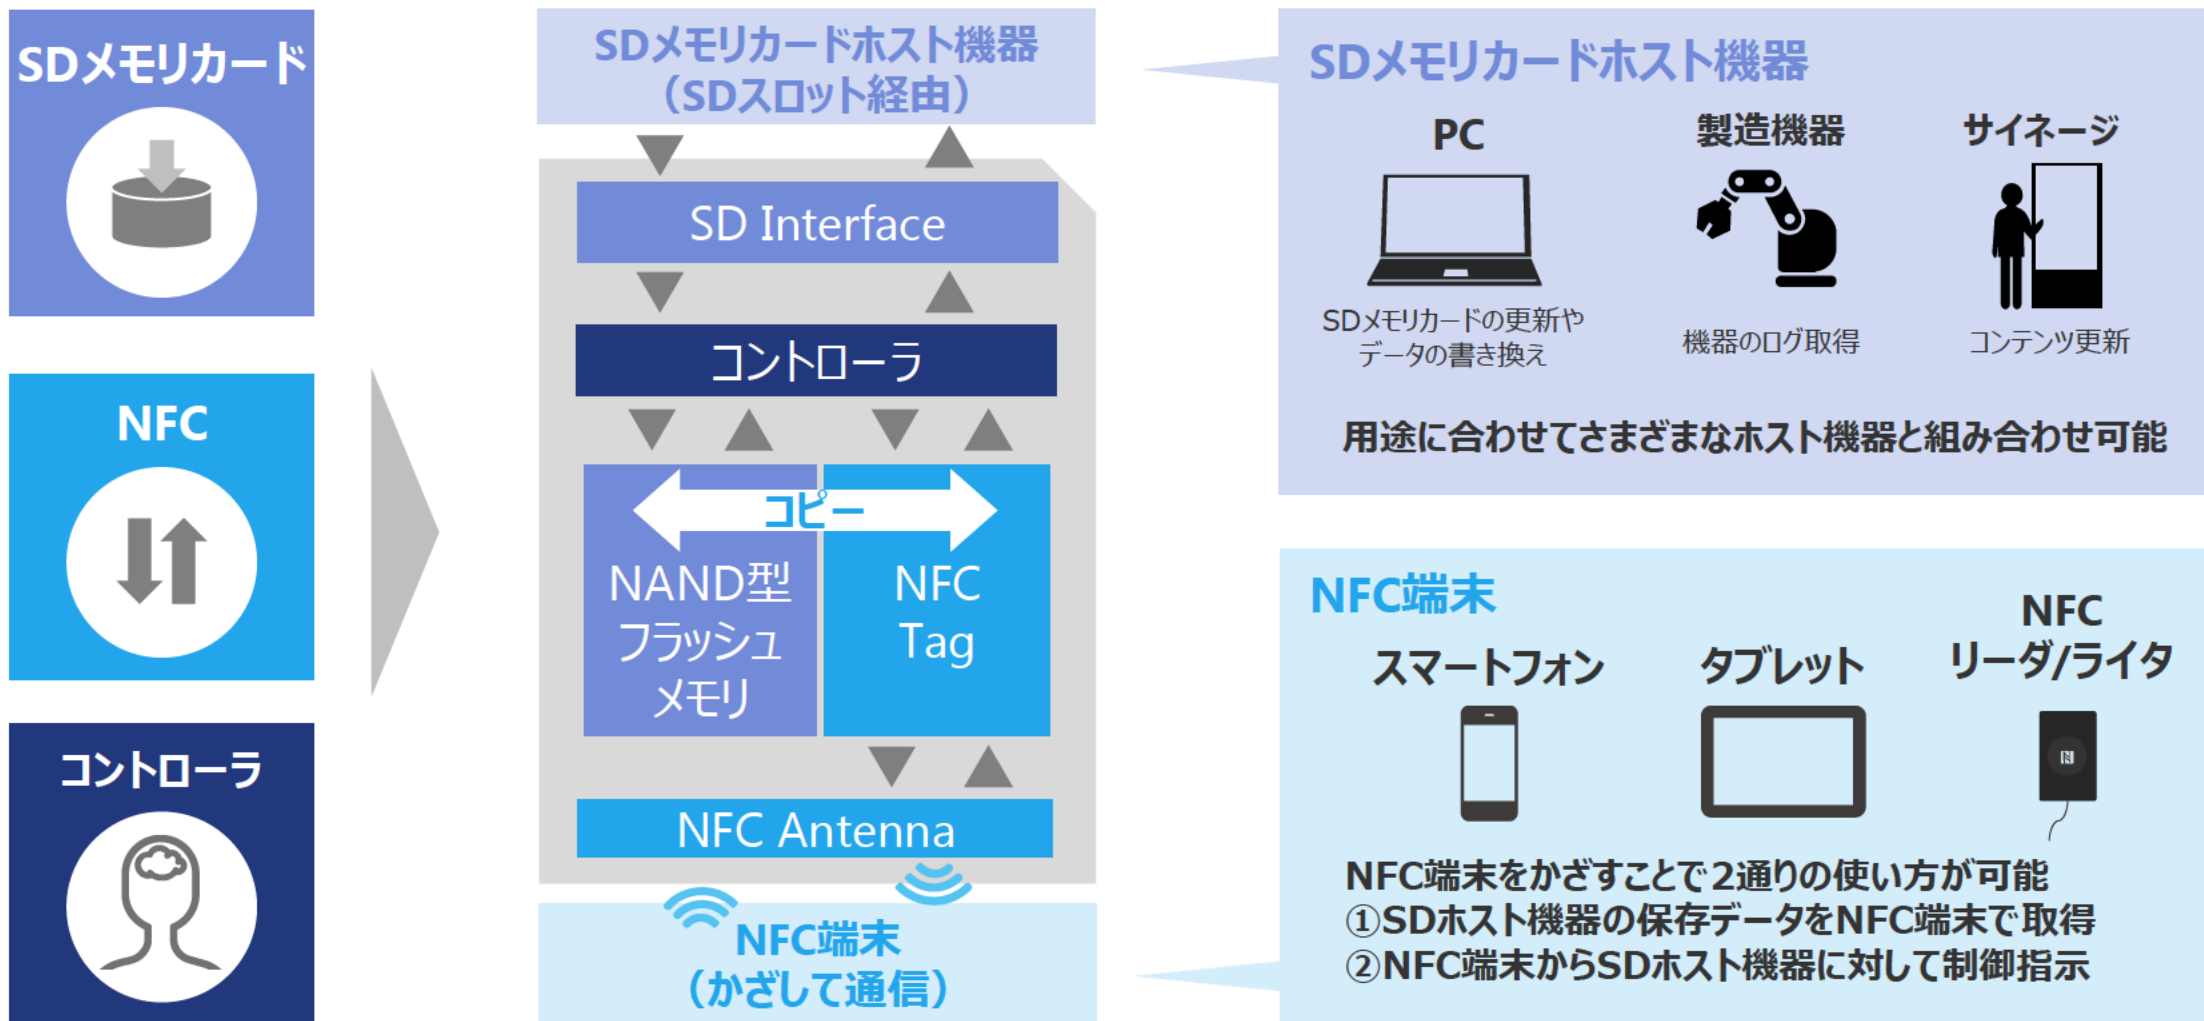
SDメモリカード

NFC

コントローラ

SDメモリカードホスト機器
（SDスロット経由）

SD Interface

コントローラ

コピー

NAND型
フラッシュ
メモリ

NFC
Tag

NFC Antenna

NFC端末
（かざして通信）

SDメモリカードホスト機器

PC

製造機器

サイネージ

SDメモリカードの更新や
データの書き換え

機器のログ取得

コンテンツ更新

用途に合わせてさまざまなホスト機器と組み合わせ可能

NFC端末

スマートフォン

タブレット

NFC
リーダ/ライタ

NFC端末をかざすことで2通りの使い方が可能
①SDホスト機器の保存データをNFC端末で取得
②NFC端末からSDホスト機器に対して制御指示